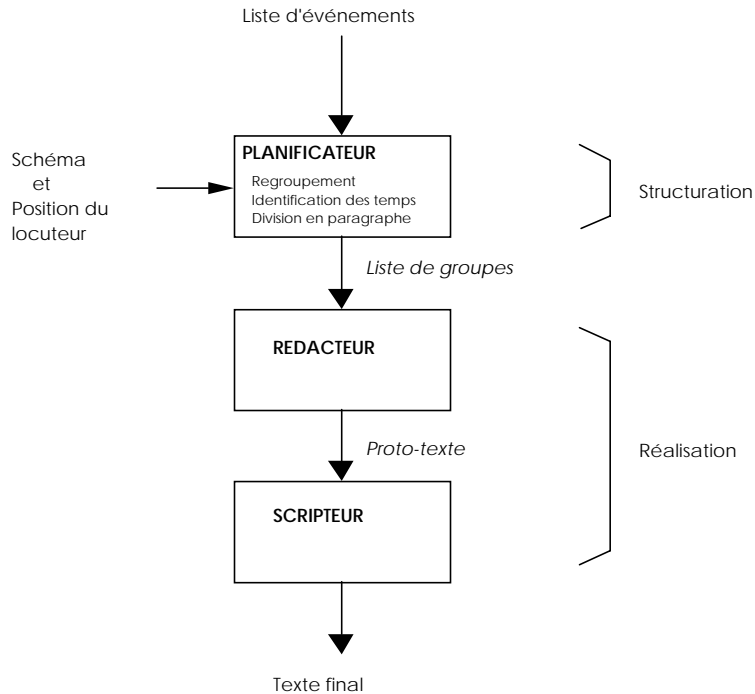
Liste d'événements

Schéma
et
Position du
locuteur

PLANIFICATEUR
Regroupement
Identification des temps
Division en paragraphe

Structuration

Liste de groupes

REDACTEUR

Proto-texte

Réalisation

SCRIPTEUR

Texte final